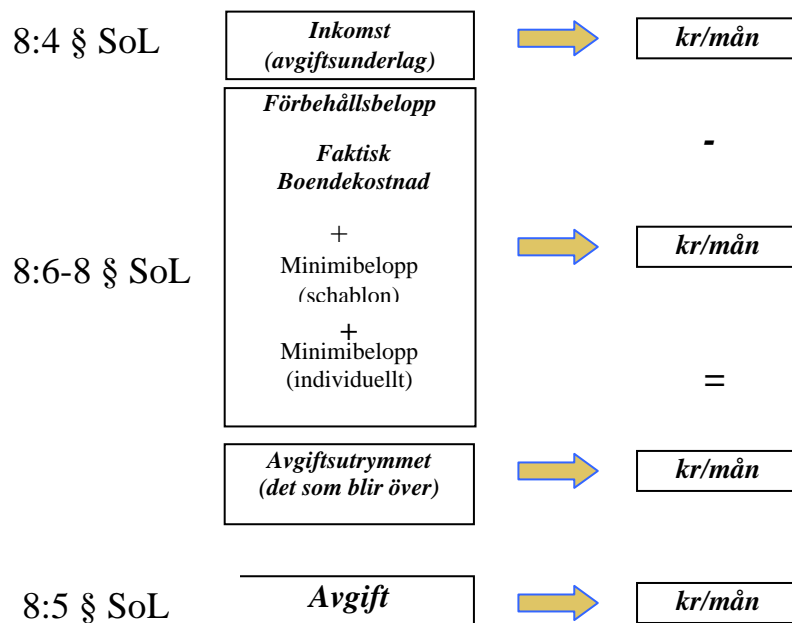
8:4 § SoL

Inkomst (avgiftsunderlag)

kr/mån

Förbehållsbelopp

Faktisk Boendekostnad

+

Minimibelopp (schablon)

+

Minimibelopp (individuellt)

-

8:6-8 § SoL

kr/mån

=

Avgiftsutrymmet (det som blir över)

kr/mån

8:5 § SoL

Avgift

kr/mån